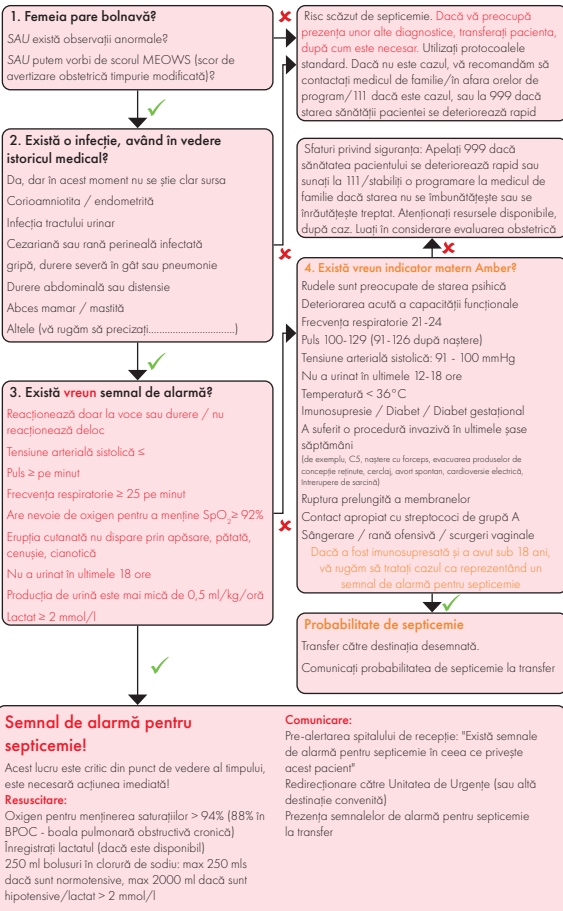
1. Femeia pare bolnavă?

SAU există observații anormale?

SAU putem vorbi de scorul MEOWS (scor de avertizare obstetrică timpurie modificată)?

Risc scăzut de septicemie. Dacă vă preocupă prezența unor alte diagnostice, transferați pacienta, după cum este necesar. Utilizați protocoalele standard. Dacă nu este cazul, vă recomandăm să contactați medicul de familie/în afara orelor de program/111 dacă este cazul, sau la 999 dacă starea sănătății pacientei se deteriorează rapid

2. Există o infecție, având în vedere istoricul medical?

Da, dar în acest moment nu se știe clar sursa

Corioamniotita / endometrită

Infecția tractului urinar

Cezariană sau rană perineală infectată

gripă, durere severă în gât sau pneumonie

Durere abdominală sau distensie

Abces mamar / mastită

Altele (vă rugăm să precizați.................................)

Sfaturi privind siguranța: Apelați 999 dacă sănătatea pacientului se deteriorează rapid sau sunați la 111/stabiliți o programare la medicul de familie dacă starea nu se îmbunătățește sau se înrăutățește treptat. Atenționați resursele disponibile, după caz. Luați în considerare evaluarea obstetrică

4. Există vreun indicator matern Amber?

Rudele sunt preocupate de starea psihică

Deteriorarea acută a capacității funcționale

Frecvența respiratorie 21-24

Puls 100-129 (91-126 după naștere)

Tensiune arterială sistolică: 91 - 100 mmHg

Nu a urinat în ultimele 12-18 ore

Temperatură < 36°C

Imunosupresie / Diabet / Diabet gestațional

A suferit o procedură invazivă în ultimele șase săptămâni
(de exemplu, CS, naștere cu forceps, evacuarea produselor de concepție reținute, cerclaj, avort spontan, cardioversie electrică, întreruperea de sarcină)

Ruptura prelungită a membranelor

Contact apropiat cu streptococ de grupă A

Sângerare / rană ofensivă / scurgeri vaginale

Dacă a fost imunosupresată și a avut sub 18 ani, vă rugăm să tratați cazul ca reprezentând un semnal de alarmă pentru septicemie

3. Există vreun semnal de alarmă?

Reacționează doar la voce sau durere / nu reacționează deloc

Tensiune arterială sistolică ≤

Puls ≥ pe minut

Frecvența respiratorie ≥ 25 pe minut

Are nevoie de oxigen pentru a menține $SpO_2 \geq 92\%$

Erupția cutanată nu dispare prin apăsare, pătată, cenușie, cianotică

Nu a urinat în ultimele 18 ore

Producția de urină este mai mică de 0,5 ml/kg/oră

Lactat ≥ 2 mmol/l

Probabilitate de septicemie

Transfer către destinația desemnată.

Comunicați probabilitatea de septicemie la transfer

Semnal de alarmă pentru septicemie!

Acest lucru este critic din punct de vedere al timpului, este necesară acțiunea imediată!

Resuscitare:

Oxigen pentru menținerea saturațiilor > 94% (88% în BPOC - boala pulmonară obstructivă cronică)

Înregistrați lactatul (dacă este disponibil)

250 ml bolusuri în clorură de sodiu: max 250 ml dacă sunt normotensive, max 2000 ml dacă sunt hipotensive/lactat > 2 mmol/l

Comunicare:

Pre-alertarea spitalului de recepție: "Există semnale de alarmă pentru septicemie în ceea ce privește acest pacient"

Redirecționare către Unitatea de Urgențe (sau altă destinație convenită)

Prezența semnalelor de alarmă pentru septicemie la transfer